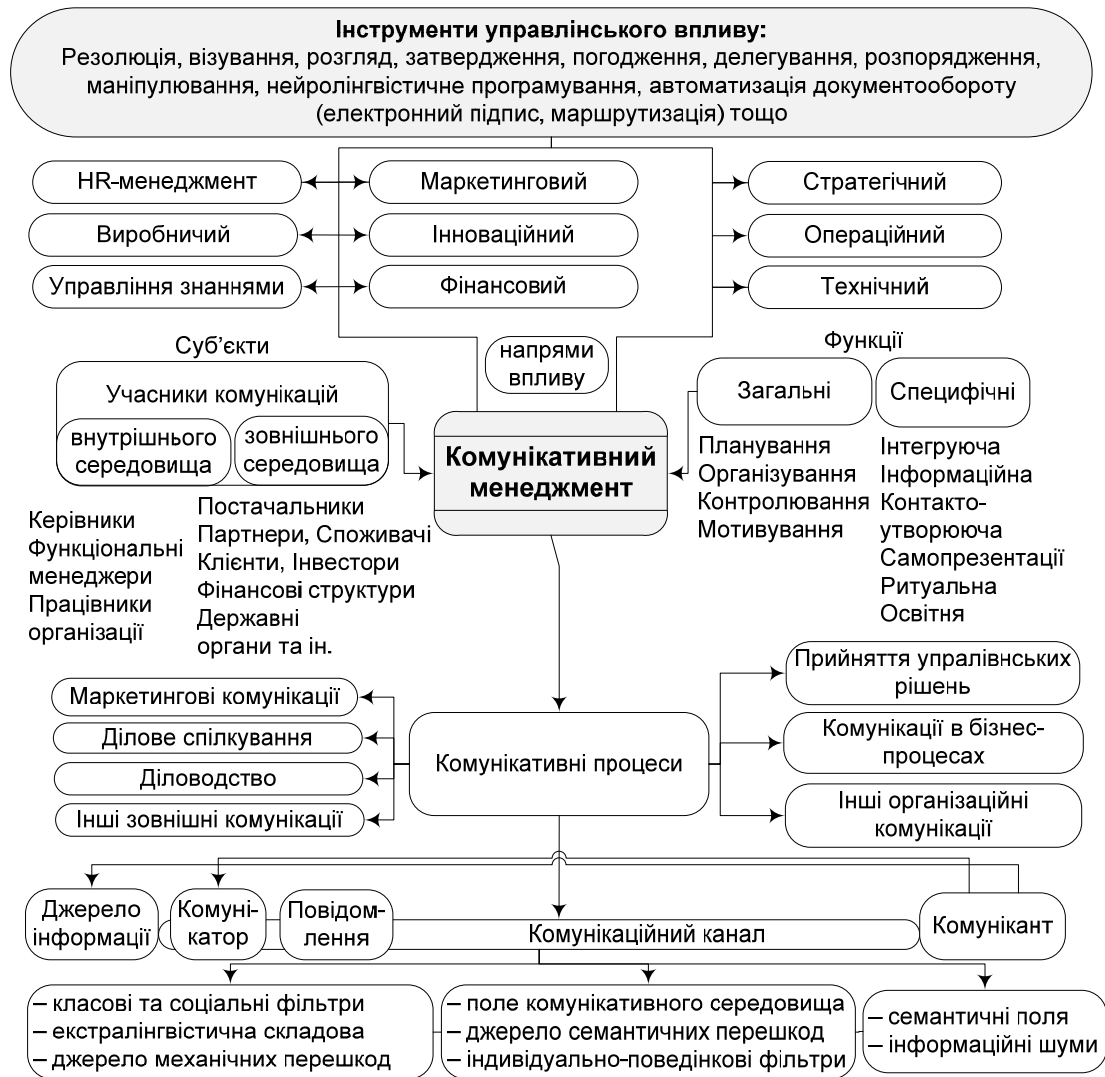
**Інструменти управлінського впливу:**
Резолюція, візування, розгляд, затвердження, погодження, делегування, розпорядження, маніпулювання, нейролінгвістичне програмування, автоматизація документообороту (електронний підпис, маршрутизація) тощо

HR-менеджмент
Виробничий
Управління знаннями

Маркетинговий
Інноваційний
Фінансовий

Стратегічний
Операційний
Технічний

напрями впливу

Суб'єкти

Учасники комунікацій
внутрішнього середовища
зовнішнього середовища

Функції
Загальні
Специфічні

**Комунікативний менеджмент**

Планування
Організування
Контролювання
Мотивування

Інтегруюча
Інформаційна
Контакто-утворююча
Самопрезентації
Ритуальна
Освітня

Керівники
Функціональні менеджери
Працівники організації

Постачальники
Партнери, Споживачі
Клієнти, Інвестори
Фінансові структури
Державні органи та ін.

Маркетингові комунікації
Ділове спілкування
Діловодство
Інші зовнішні комунікації

Комунікативні процеси

Прийняття упралівнських рішень
Комунікації в бізнес-процесах
Інші організаційні комунікації

Джерело інформації
Комунікатор
Повідомлення
Комунікаційний канал
Комунікант

– класові та соціальні фільтри
– екстралінгвістична складова
– джерело механічних перешкод

– поле комунікативного середовища
– джерело семантичних перешкод
– індивідуально-поведінкові фільтри

– семантичні поля
– інформаційні шуми